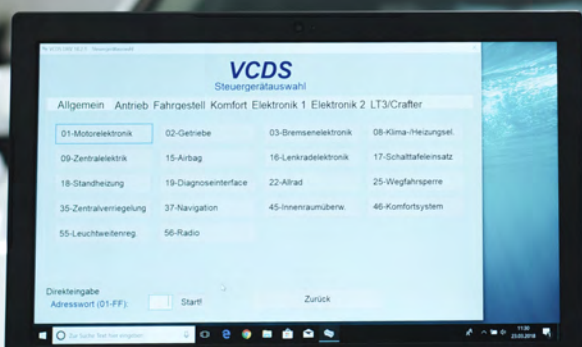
VCDS
Steuergeräteauswahl

Allgemein Antrieb Fahrgestell Komfort Elektronik 1 Elektronik 2 LT3/Crafter

| | | | |
|---|---|---|---|
| 01-Motorelektronik | 02-Getriebe | 03-Bremsenelektronik | 08-Klima-/Heizungsel. |
| 09-Zentralelektrik | 15-Airbag | 16-Lenkradelektronik | 17-Schalttafeleinsatz |
| 18-Standheizung | 19-Diagnoseinterface | 22-Allrad | 25-Wegfahrsperre |
| 35-Zentralverriegelung | 37-Navigation | 45-Innenraumüberw. | 46-Komfortsystem |
| 55-Leuchtweitenreg. | 56-Radio | | |

Direkteingabe
Adresswort (01-FF): Start! Zurück

Zur Suche Text hier eingeben